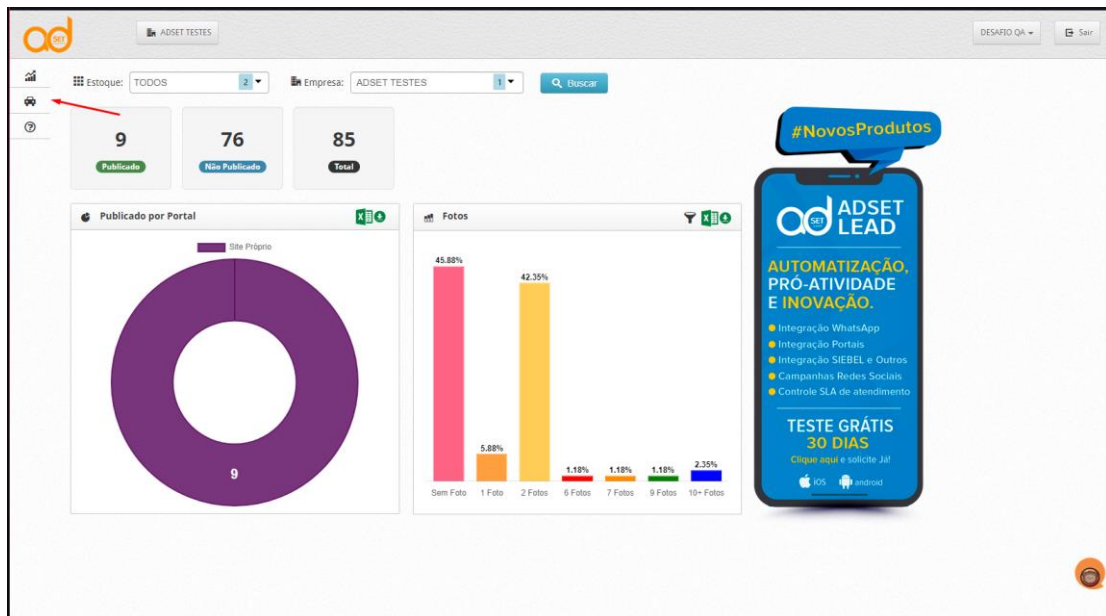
ad SET

ADSET TESTES

DESAFIO QA ▾

Sair

Estoque: TODOS 2 ▾

Empresa: ADSET TESTES 1 ▾

Buscar

9
Publicado

76
Não Publicado

85
Total

Publicado por Portal

Site Próprio

9

Fotos

45.88%
5.88%
42.35%
1.18%
1.18%
1.18%
2.35%

Sem Foto
1 Foto
2 Fotos
6 Fotos
7 Fotos
9 Fotos
10+ Fotos

#NovosProdutos

ad SET ADSET LEAD

AUTOMATIZAÇÃO, PRÓ-ATIVIDADE E INOVAÇÃO.

Integração WhatsApp
Integração Portais
Integração SIEBEL e Outros
Campanhas Redes Sociais
Controle SLA de atendimento

TESTE GRÁTIS
30 DIAS
Clique aqui e solicite Já!

iOS
android